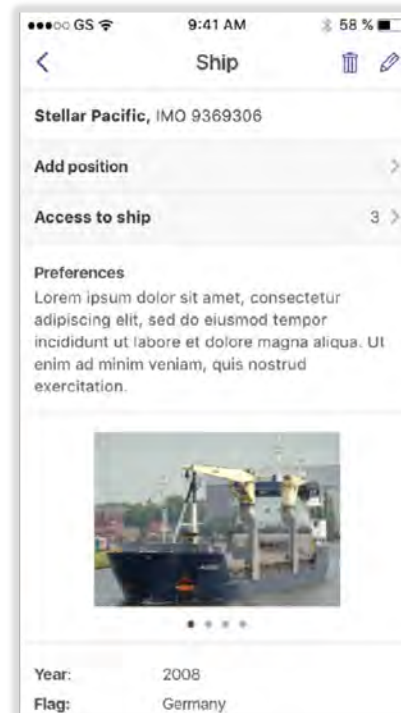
●●●○○ GS 9:41 AM 58 %

<

Ship

Stellar Pacific, IMO 9369306

Add position >

Access to ship 3 >

Preferences
Lorem ipsum dolor sit amet, consectetur adipiscing elit, sed do eiusmod tempor incididunt ut labore et dolore magna aliqua. Ut enim ad minim veniam, quis nostrud exercitation.

| | |
|---|---|
| Year: | 2008 |
| Flag: | Germany |